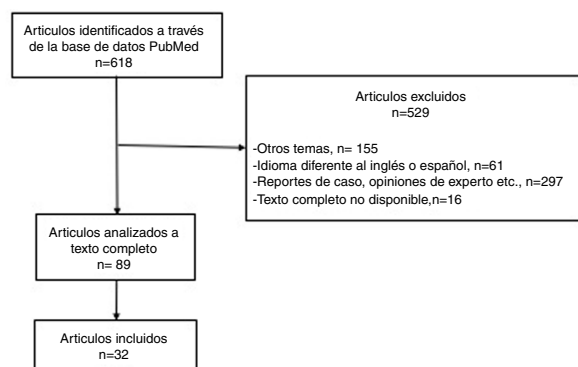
Articulos identificados a través de la base de datos PubMed
n=618

Articulos excluidos
n=529

-Otros temas, n= 155
-Idioma diferente al inglés o español, n=61
-Reportes de caso, opiniones de experto etc., n=297
-Texto completo no disponible,n=16

Articulos analizados a texto completo
n= 89

Articulos incluidos
n=32